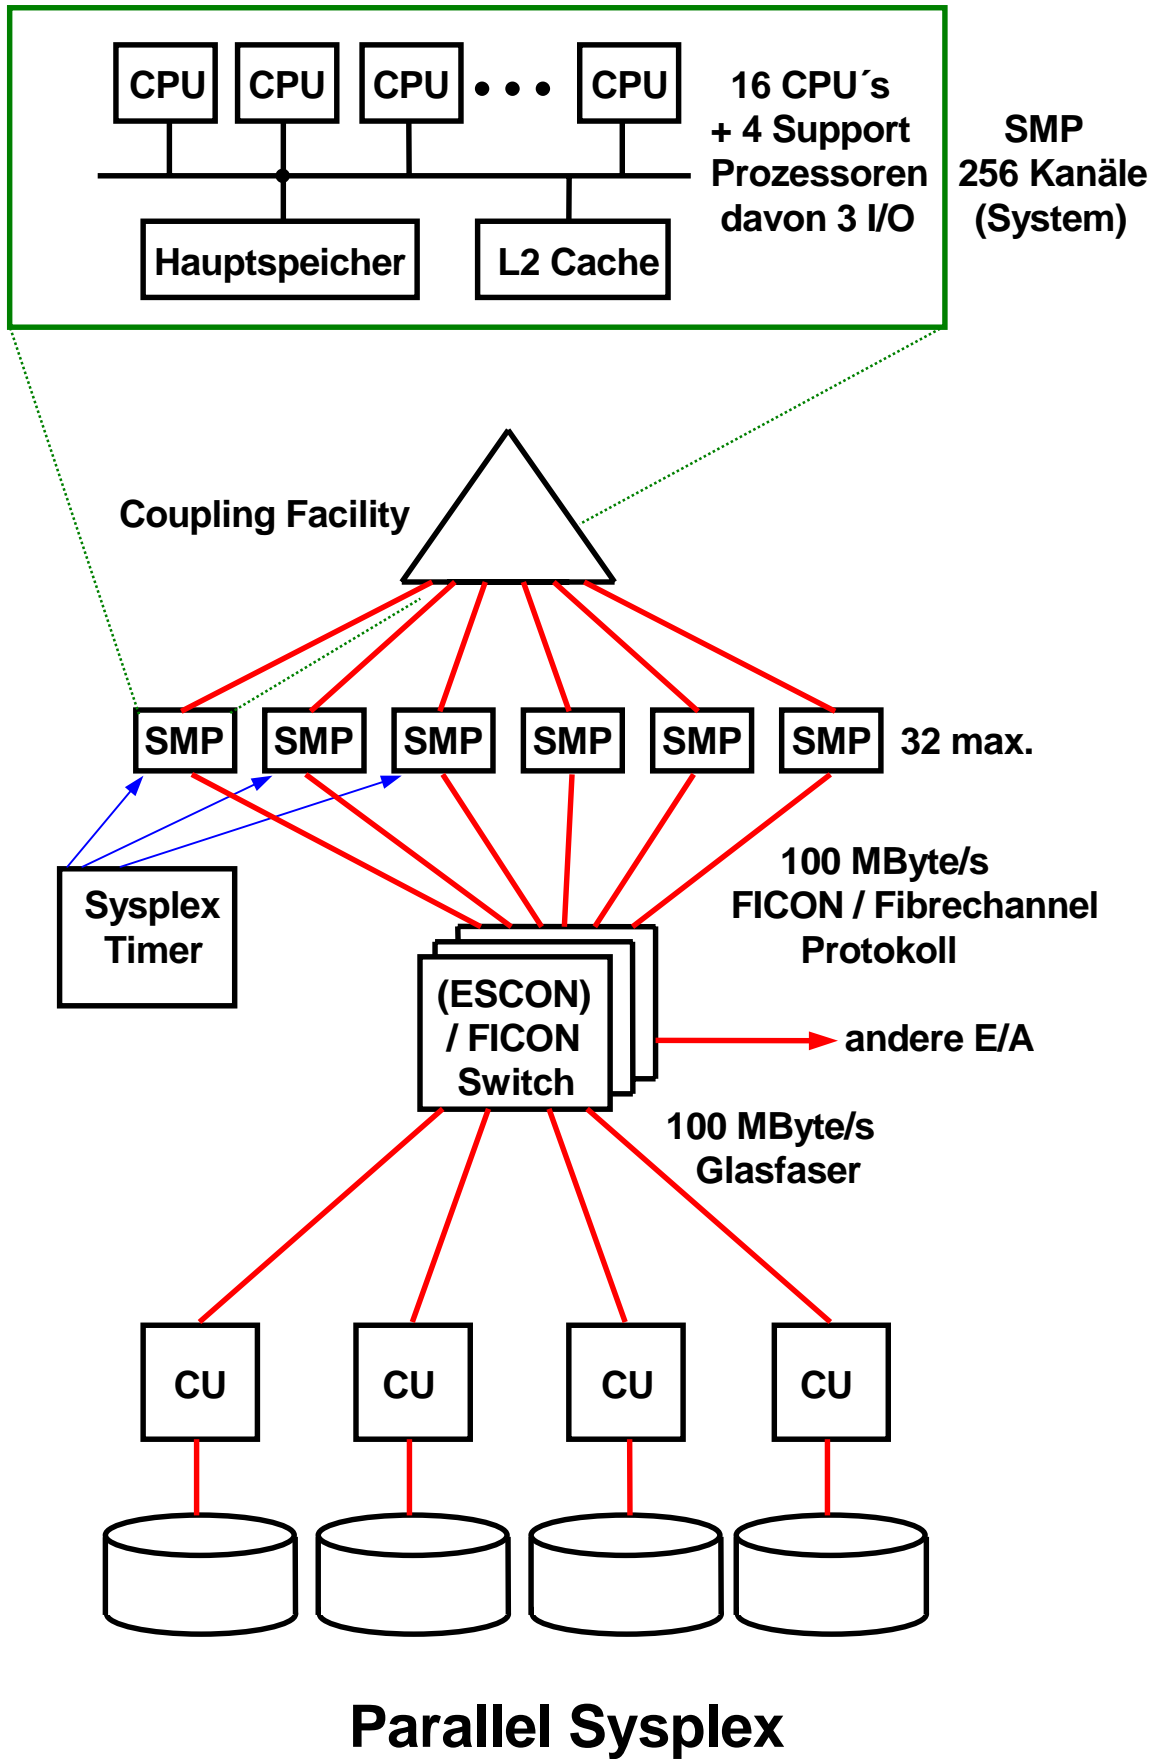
CPU CPU CPU • • • CPU

16 CPU´s
+ 4 Support
Prozessoren
davon 3 I/O

SMP
256 Kanäle
(System)

Hauptspeicher

L2 Cache

Coupling Facility

SMP SMP SMP SMP SMP SMP 32 max.

Sysplex
Timer

100 MByte/s
FICON / Fibrechannel
Protokoll

(ESCON)
/ FICON
Switch

andere E/A

100 MByte/s
Glasfaser

CU CU CU CU

Parallel Sysplex